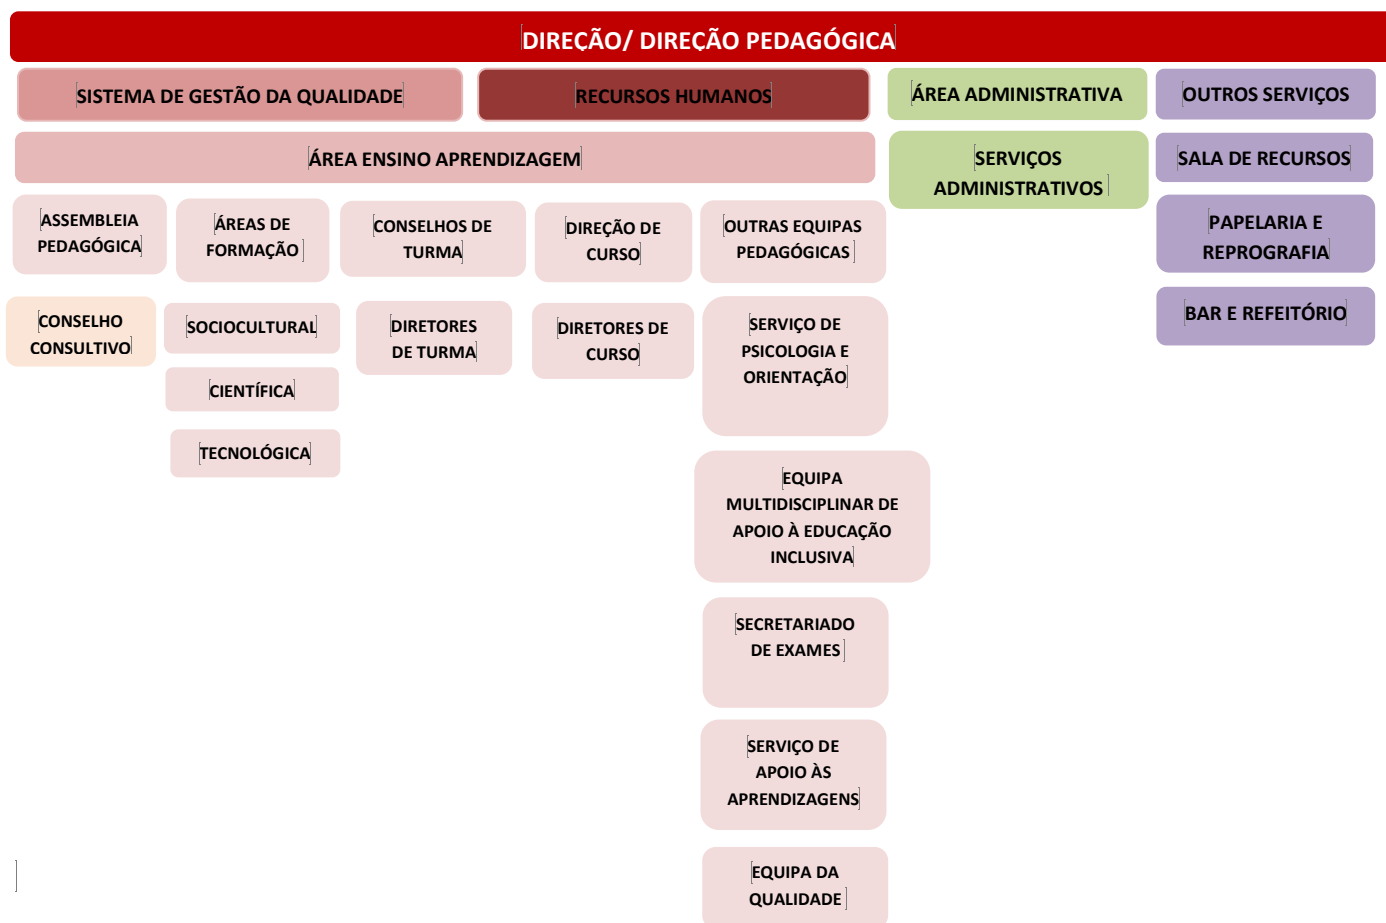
DIREÇÃO/ DIREÇÃO PEDAGÓGICA

SISTEMA DE GESTÃO DA QUALIDADE

RECURSOS HUMANOS

ÁREA ADMINISTRATIVA

OUTROS SERVIÇOS

ÁREA ENSINO APRENDIZAGEM

SERVIÇOS ADMINISTRATIVOS

SALA DE RECURSOS

PAPELARIA E REPROGRAFIA

BAR E REFEITÓRIO

ASSEMBLEIA PEDAGÓGICA

CONSELHO CONSULTIVO

ÁREAS DE FORMAÇÃO

SOCIOCULTURAL

CIENTÍFICA

TECNOLÓGICA

CONSELHOS DE TURMA

DIRETORES DE TURMA

DIREÇÃO DE CURSO

DIRETORES DE CURSO

OUTRAS EQUIPAS PEDAGÓGICAS

SERVIÇO DE PSICOLOGIA E ORIENTAÇÃO

EQUIPA MULTIDISCIPLINAR DE APOIO À EDUCAÇÃO INCLUSIVA

SECRETARIADO DE EXAMES

SERVIÇO DE APOIO ÀS APRENDIZAGENS

EQUIPA DA QUALIDADE